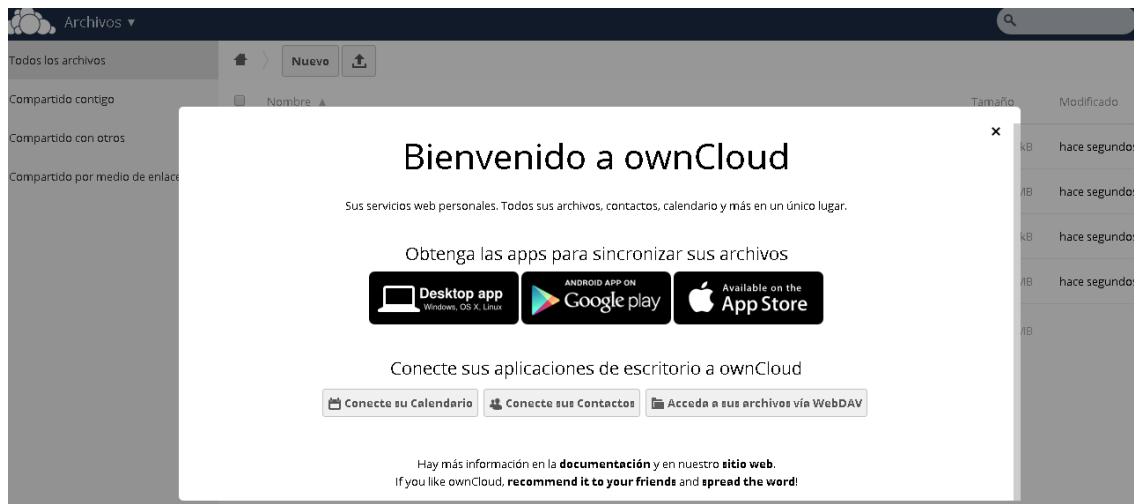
Archivos ▾

Todos los archivos

Compartido contigo

Compartido con otros

Compartido por medio de enlace

Nuevo

Nombre ▲

Tamaño

Modificado

kB hace segundos

MB hace segundos

kB hace segundos

MB hace segundos

MB

×

Bienvenido a ownCloud

Sus servicios web personales. Todos sus archivos, contactos, calendario y más en un único lugar.

Obtenga las apps para sincronizar sus archivos

Desktop app Windows, OS X, Linux

ANDROID APP ON Google play

Available on the App Store

Conecte sus aplicaciones de escritorio a ownCloud

Conecte su Calendario

Conecte sus Contactos

Acceda a sus archivos vía WebDAV

Hay más información en la **documentación** y en nuestro **sitio web**.
If you like ownCloud, **recommend it to your friends** and **spread the word**!